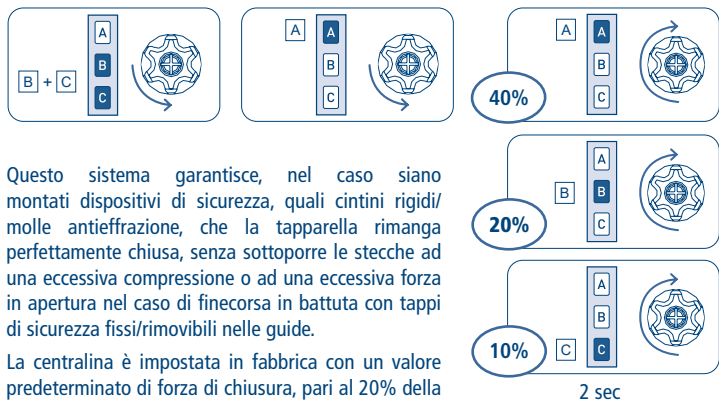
B + C

A
B
C

A

A
B
C

A

A
B
C

40%

Questo sistema garantisce, nel caso siano montati dispositivi di sicurezza, quali cintini rigidi/ molle antieffrazione, che la tapparella rimanga perfettamente chiusa, senza sottoporre le stecche ad una eccessiva compressione o ad una eccessiva forza in apertura nel caso di finecorsa in battuta con tappi di sicurezza fissi/rimovibili nelle guide.

La centralina è impostata in fabbrica con un valore predeterminato di forza di chiusura, pari al 20% della

B

A
B
C

20%

C

A
B
C

10%

2 sec